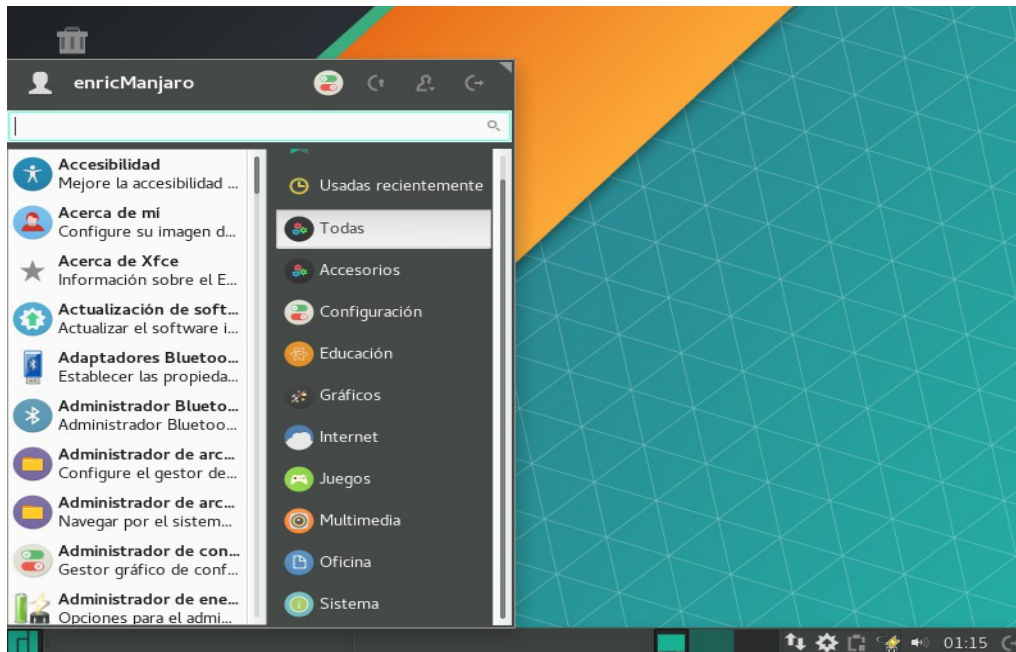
enricManjaro

Accesibilidad
Mejore la accesibilidad ...
Acerca de mí
Configure su imagen d...
Acerca de Xfce
Información sobre el E...
Actualización de soft...
Actualizar el software i...
Adaptadores Bluetoo...
Establecer las propieda...
Administrador Blueto...
Administrador Bluetoo...
Administrador de arc...
Configure el gestor de...
Administrador de arc...
Navegar por el sistem...
Administrador de con...
Gestor gráfico de conf...
Administrador de ene...
Opciones para el admi...

Usadas recientemente
Todas
Accesorios
Configuración
Educación
Gráficos
Internet
Juegos
Multimedia
Oficina
Sistema

01:15